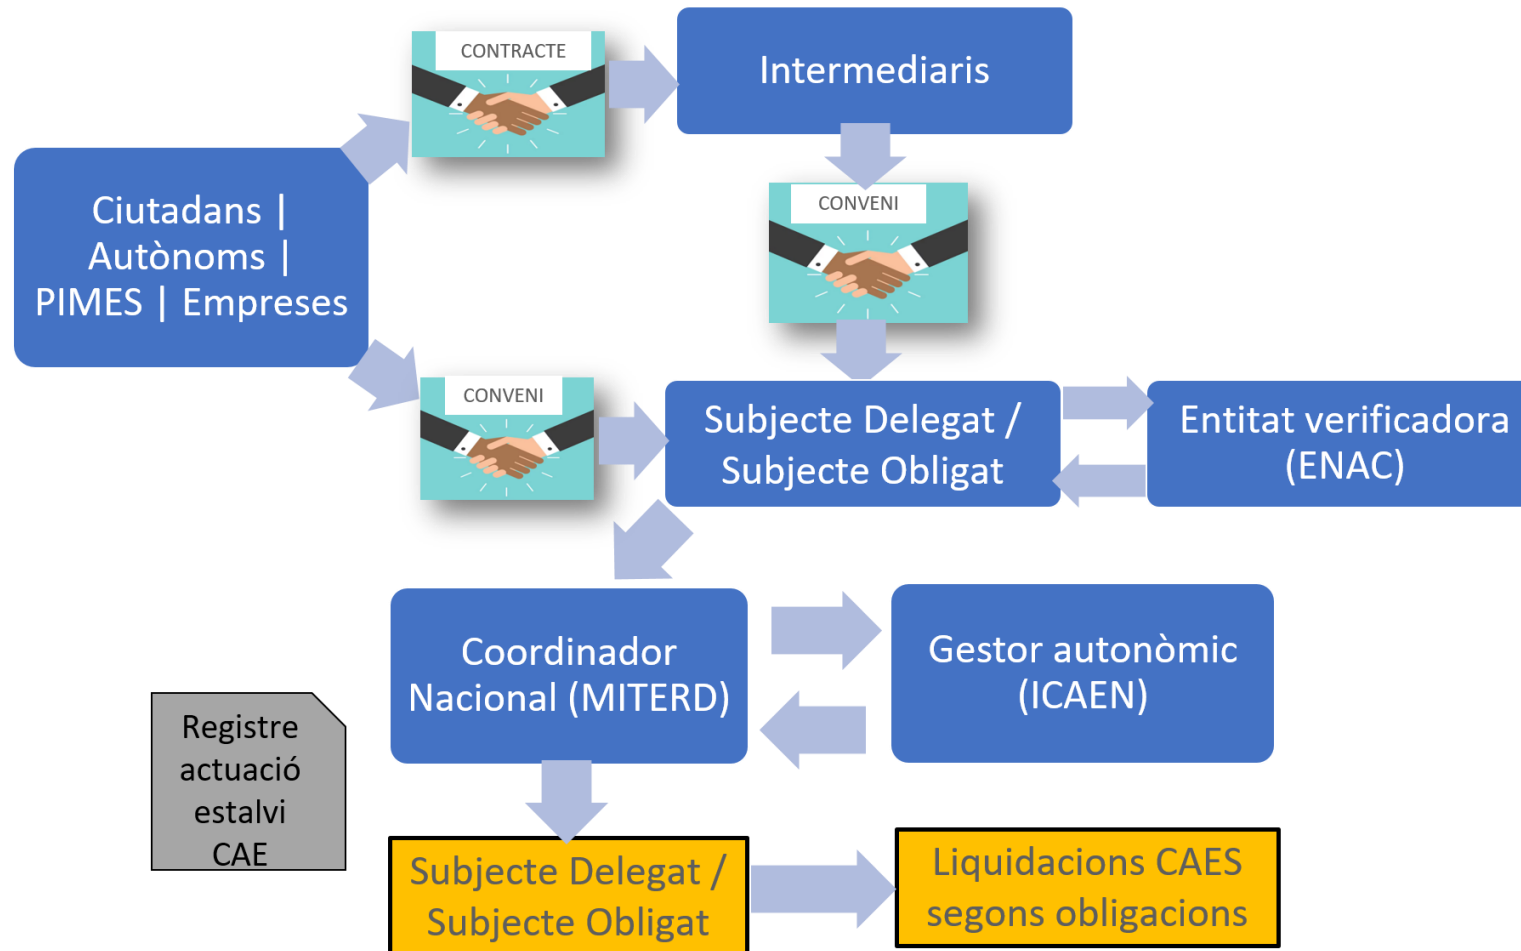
Ciutadans | Autònoms | PIMES | Empreses

CONTRACTE

Intermediaris

CONVENI

CONVENI

Subjecte Delegat / Subjecte Obligat

Entitat verificadora (ENAC)

Coordinador Nacional (MITERD)

Gestor autonòmic (ICAEN)

Registre actuació estalvi CAE

Subjecte Delegat / Subjecte Obligat

Liquidacions CAES segons obligacions